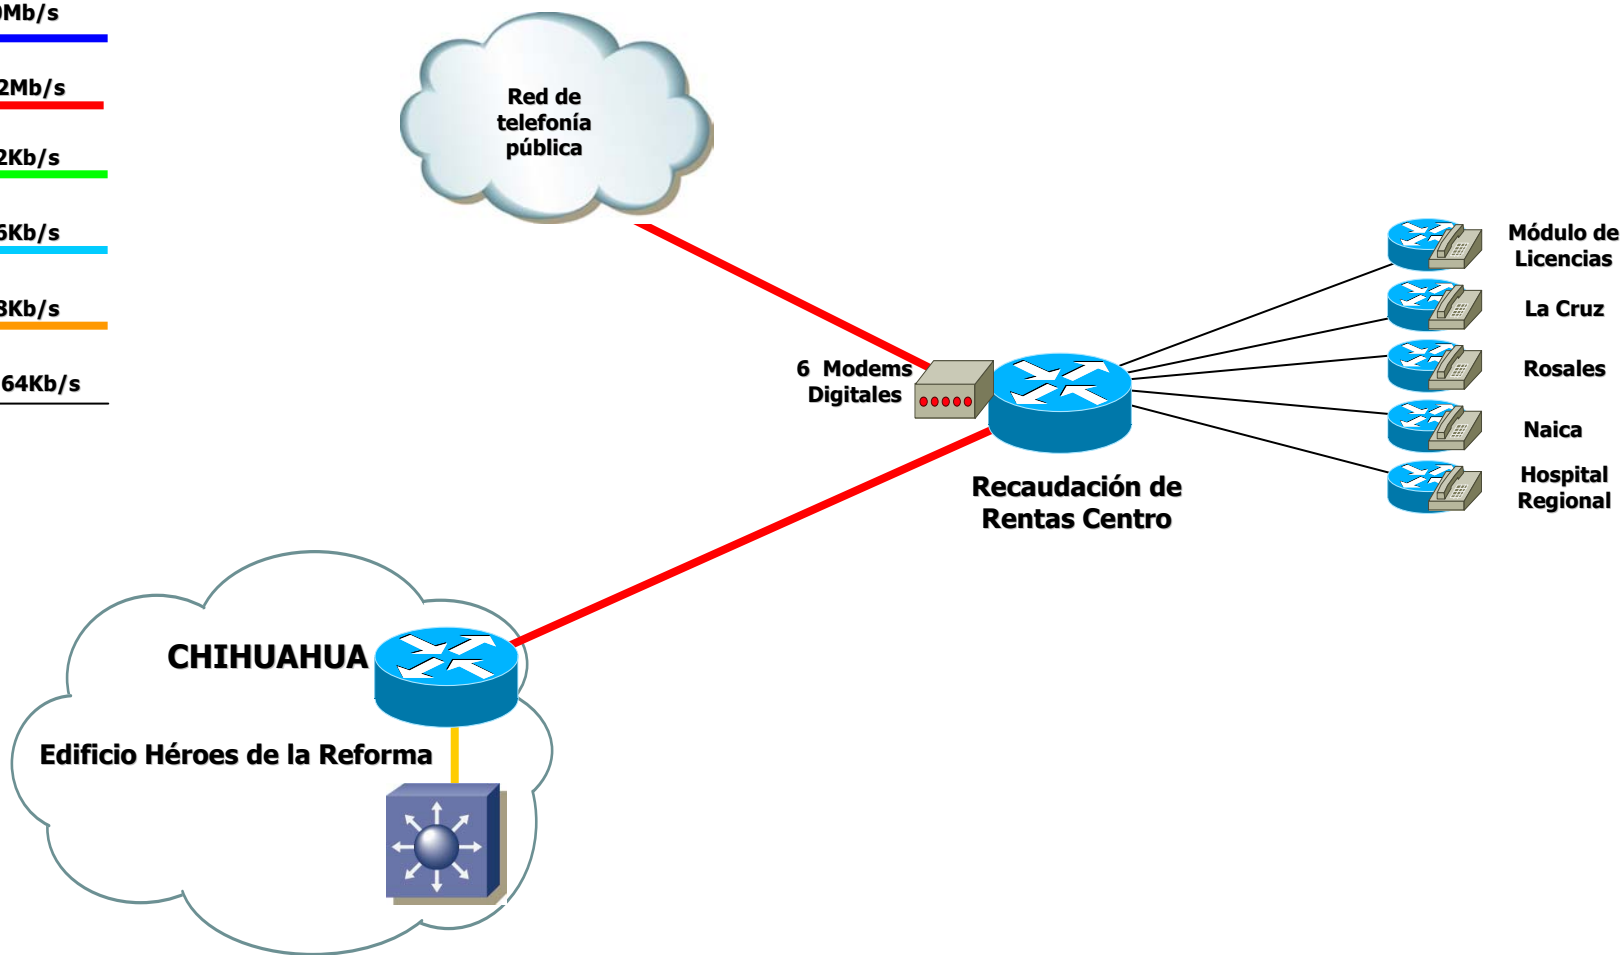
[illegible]Mb/s
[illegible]2Mb/s
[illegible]2Kb/s
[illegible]5Kb/s
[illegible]8Kb/s
64Kb/s

Red de telefonía pública

6 Modems Digitales

Recaudación de Rentas Centro

Módulo de Licencias
La Cruz
Rosales
Naica
Hospital Regional

CHIHUAHUA
Edificio Héroes de la Reforma